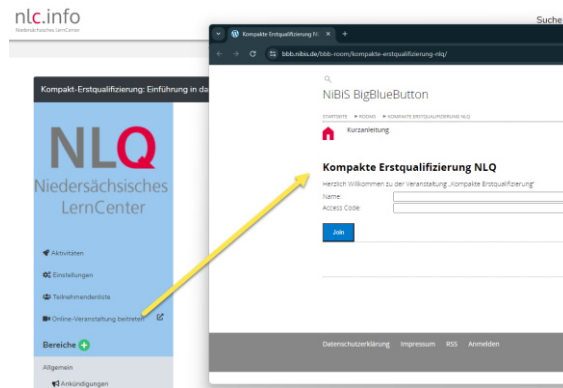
nlc.info
Niedersächsisches LernCenter

Suche

Kompakt-Erstqualifizierung: Einführung in da

NLQ
Niedersächsisches LernCenter

Aktivitäten
Einstellungen
Teilnehmendenliste
Online-Veranstaltung betreten

Bereiche

Allgemein
Ankündigungen

Kompakte Erstqualifizierung N ×
bbb.nibis.de/bbb-room/kompakte-erstqualifizierung-nlq/

NiBiS BigBlueButton

STARTSEITE ▸ ROOMS ▸ KOMPAKTE ERSTQUALIFIZIERUNG NLQ

Kurzanleitung

Kompakte Erstqualifizierung NLQ
Herzlich Willkommen zu der Veranstaltung „Kompakte Erstqualifizierung"
Name
Access Code
Join

Datenschutzerklärung Impressum RSS Anmelden